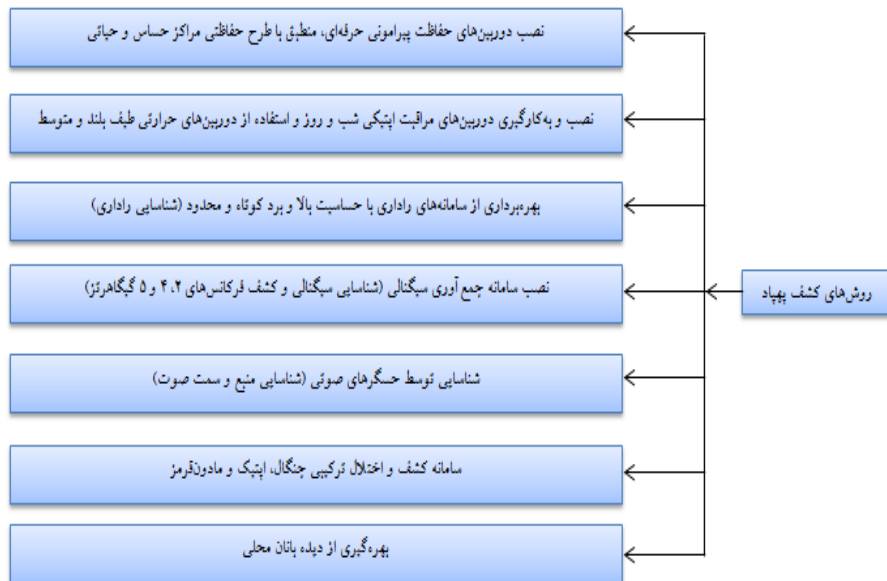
روش‌های کشف پهپاد

نصب دوربین‌های حفاظت پیرامونی حرفه‌ای، منطبق با طرح حفاظتی مراکز حساس و حیاتی

نصب و به‌کارگیری دوربین‌های مراقبت اپتیکی شب و روز و استفاده از دوربین‌های حرارتی طیف بلند و متوسط

بهره‌برداری از سامانه‌های راداری با حساسیت بالا و برد کوتاه و محدود (شناسایی راداری)

نصب سامانه جمع آوری سیگنالی (شناسایی سیگنالی و کشف فرکانس‌های ۲.۴ و ۵ گیگاهرتز)

شناسایی توسط حسگرهای صوتی (شناسایی منبع و سمت صوت)

سامانه کشف و اختلال ترکیبی جنگال، اپتیک و مادون‌قرمز

بهره‌گیری از دیده بانان محلی